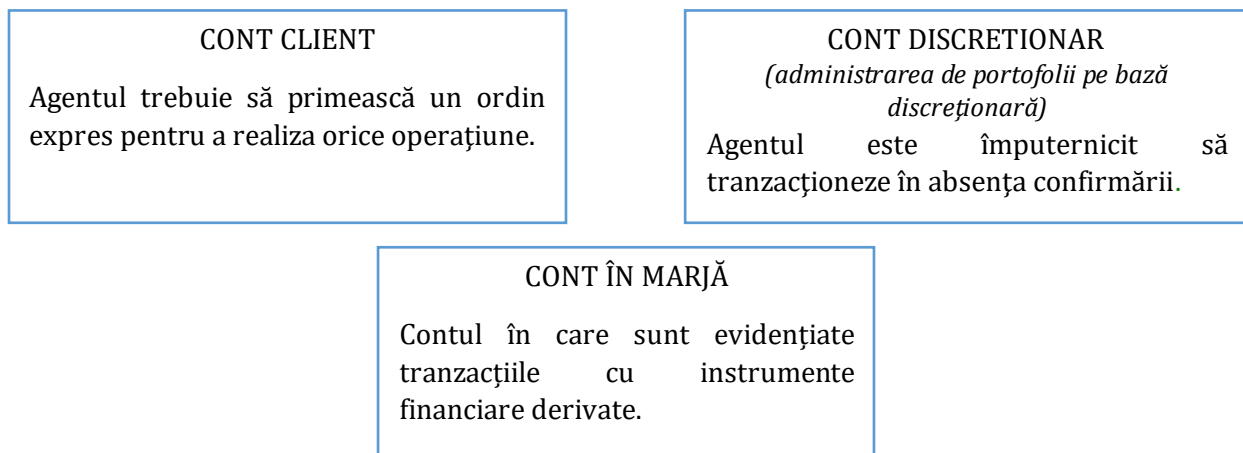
CONT CLIENT

Agentul trebuie să primească un ordin expres pentru a realiza orice operaţiune.

CONT DISCRETIONAR

(administrarea de portofolii pe bază discreționară)

Agentul este împuternicit să tranzacţioneze în absenţa confirmării.

CONT ÎN MARJĂ

Contul în care sunt evidențiate tranzacţiile cu instrumente financiare derivate.